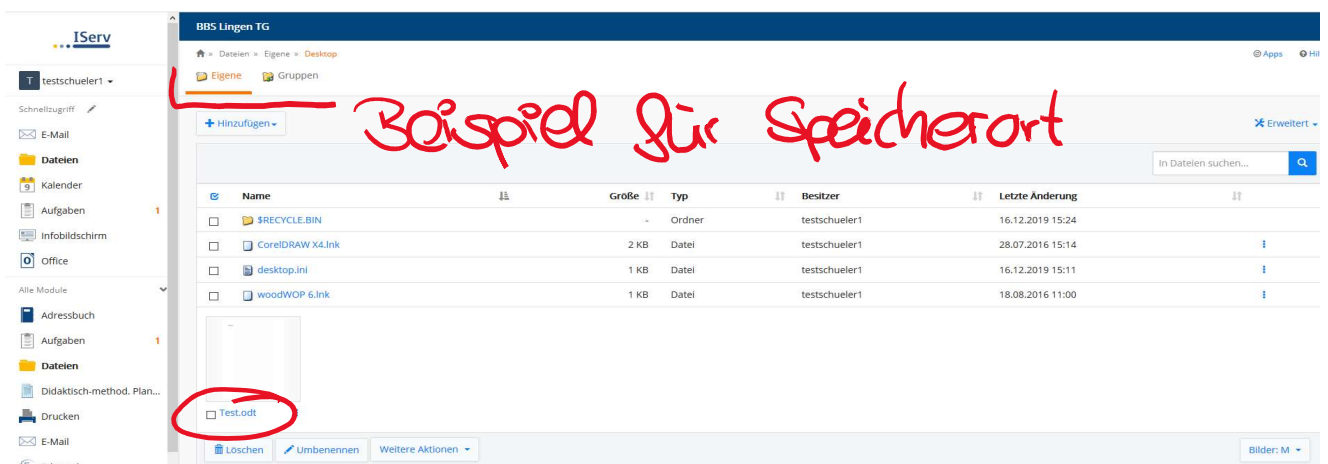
IServ

T testschueler1

Schnellzugriff

E-Mail

Dateien

Kalender

Aufgaben 1

Infobildschirm

Office

Alle Module

Adressbuch

Aufgaben 1

Dateien

Didaktisch-method. Plan...

Drucken

E-Mail

BBS Lingen TG

» Dateien » Eigene » Desktop

Apps Hil

Eigene Gruppen

Beispiel für Speicherort

+ Hinzufügen

Erweitert

In Dateien suchen...

| | Name | Größe | Typ | Besitzer | Letzte Änderung | |
|---|---|---|---|---|---|---|
| | $RECYCLE.BIN | - | Ordner | testschueler1 | 16.12.2019 15:24 | |
| | CorelDRAW X4.lnk | 2 KB | Datei | testschueler1 | 28.07.2016 15:14 | |
| | desktop.ini | 1 KB | Datei | testschueler1 | 16.12.2019 15:11 | |
| | woodWOP 6.lnk | 1 KB | Datei | testschueler1 | 18.08.2016 11:00 | |

Test.odt

Löschen Umbenennen Weitere Aktionen

Bilder: M